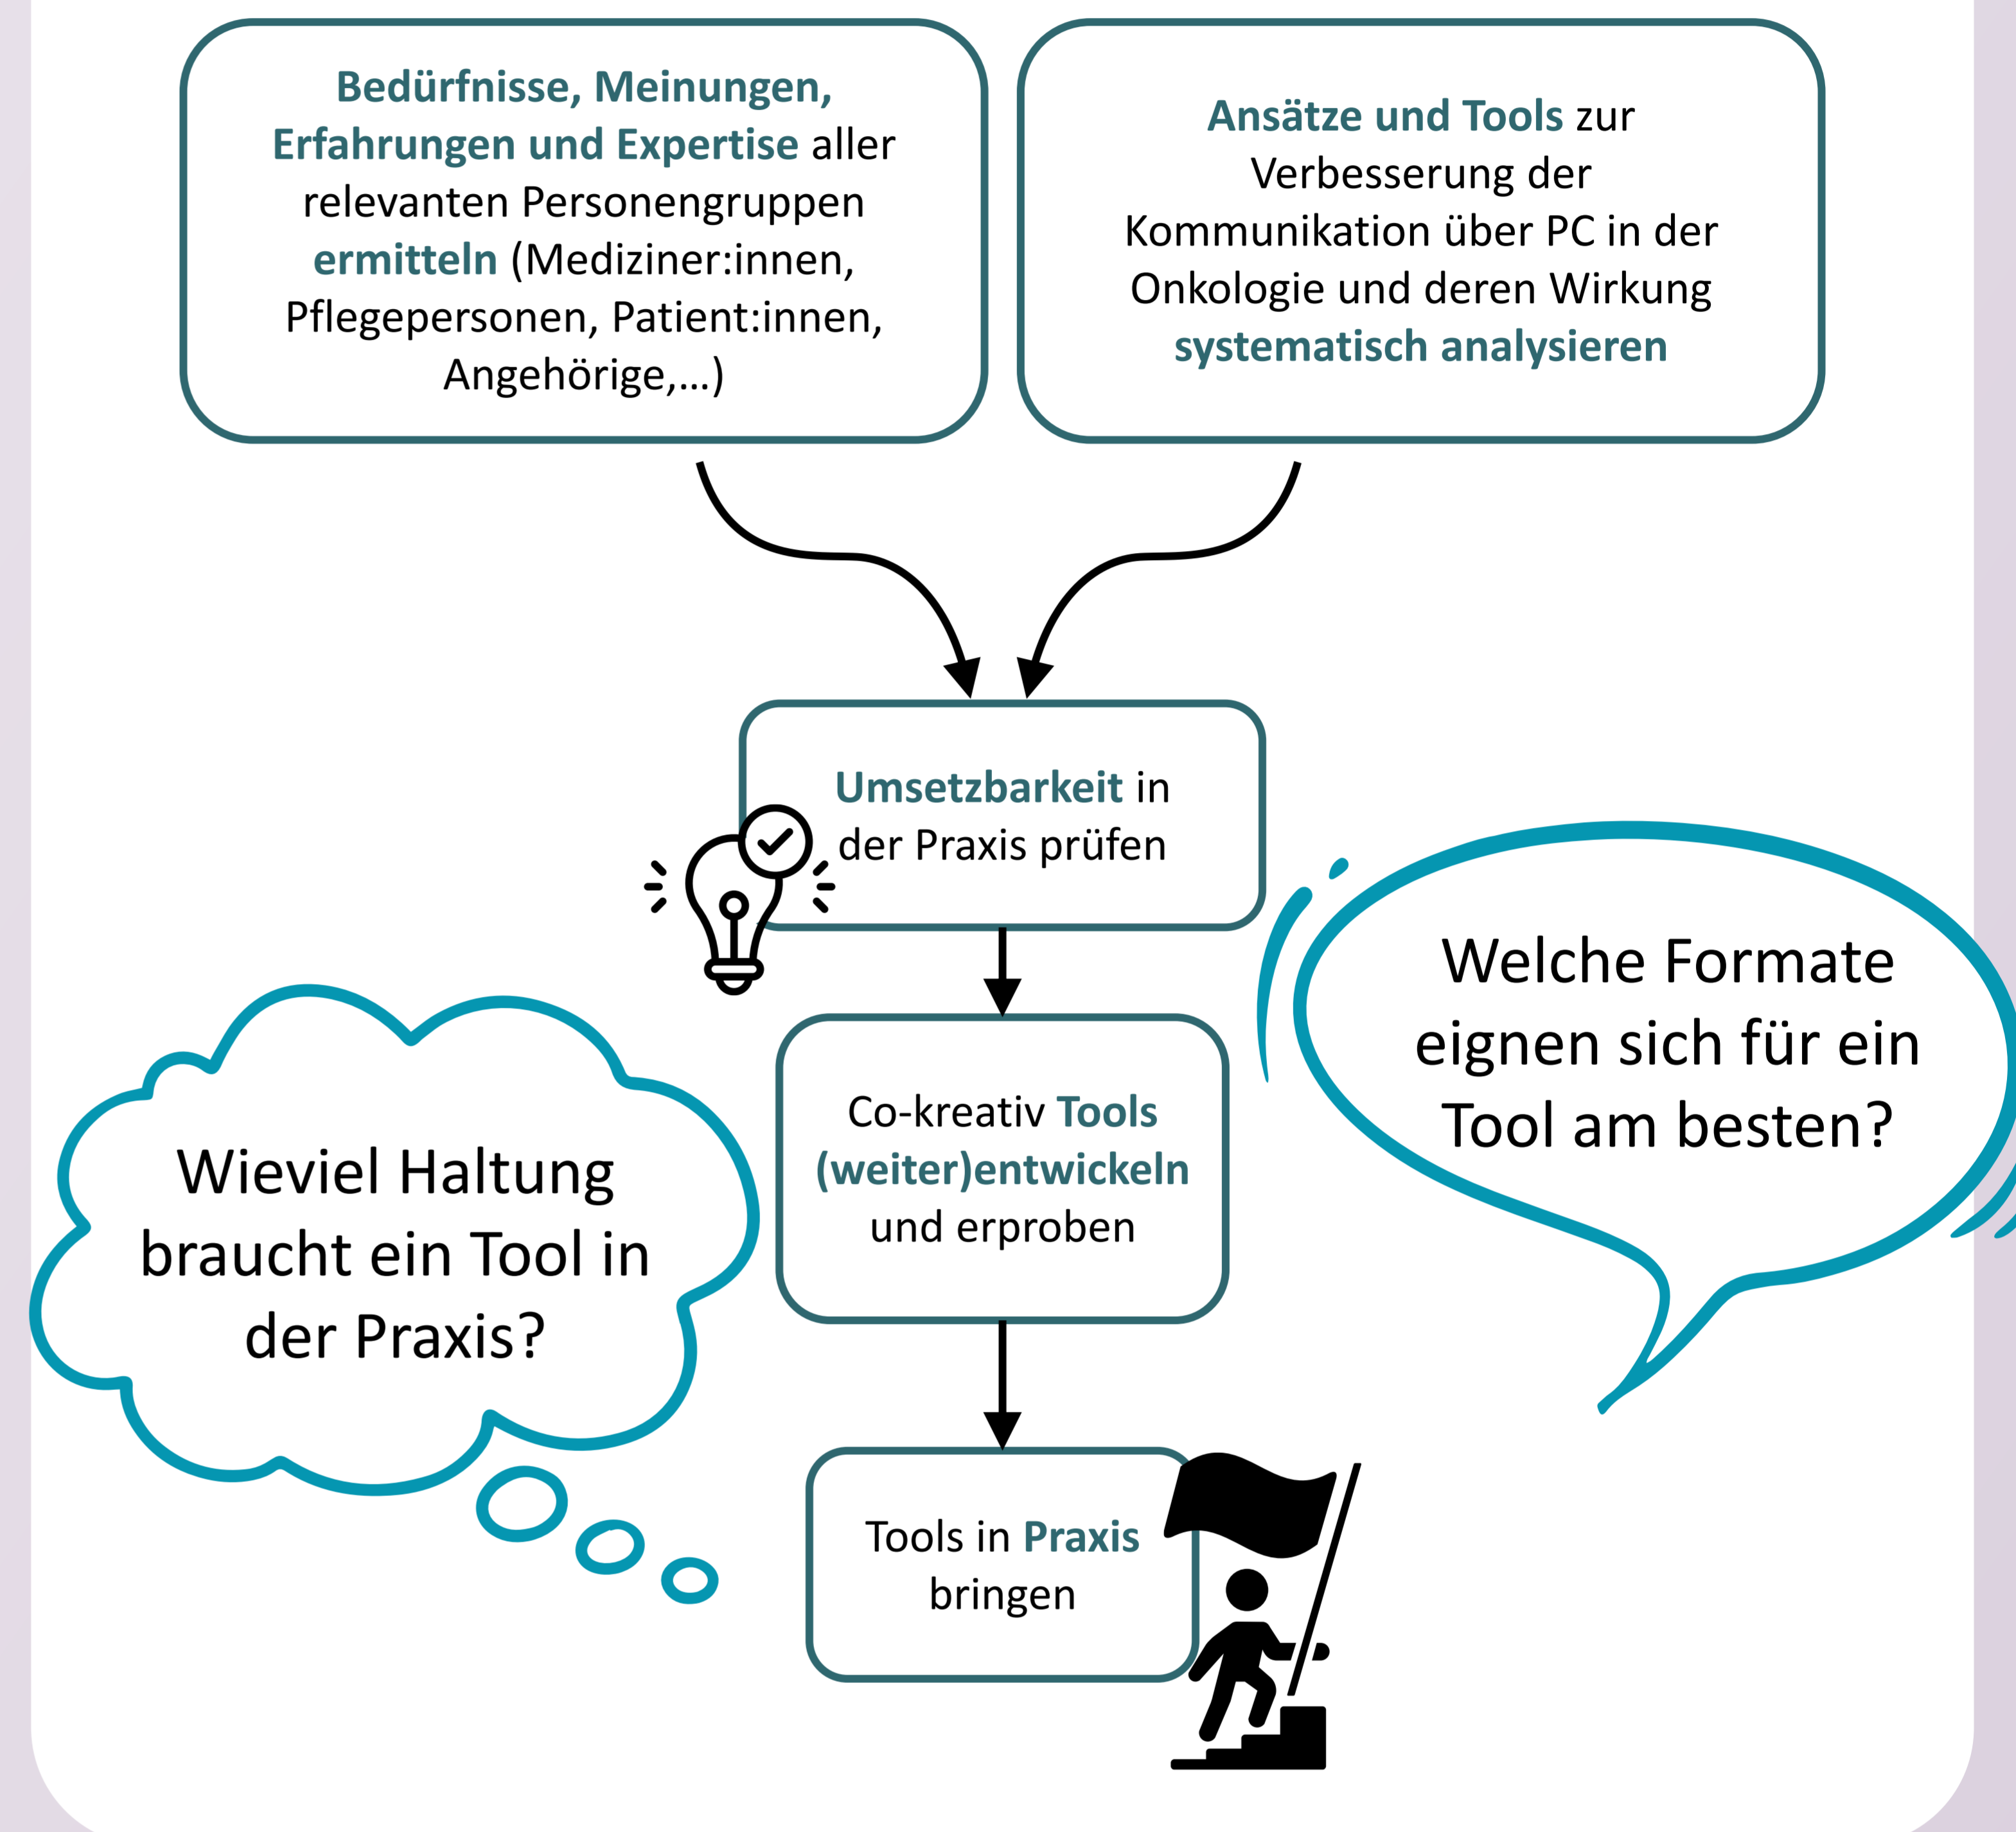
Bedürfnisse, Meinungen, Erfahrungen und Expertise aller relevanten Personengruppen ermitteln (Mediziner:innen, Pflegepersonen, Patient:innen, Angehörige,...)

Ansätze und Tools zur Verbesserung der Kommunikation über PC in der Onkologie und deren Wirkung systematisch analysieren

Umsetzbarkeit in der Praxis prüfen

Co-kreativ Tools (weiter)entwickeln und erproben

Tools in Praxis bringen

Wieviel Haltung braucht ein Tool in der Praxis?

Welche Formate eignen sich für ein Tool am besten?